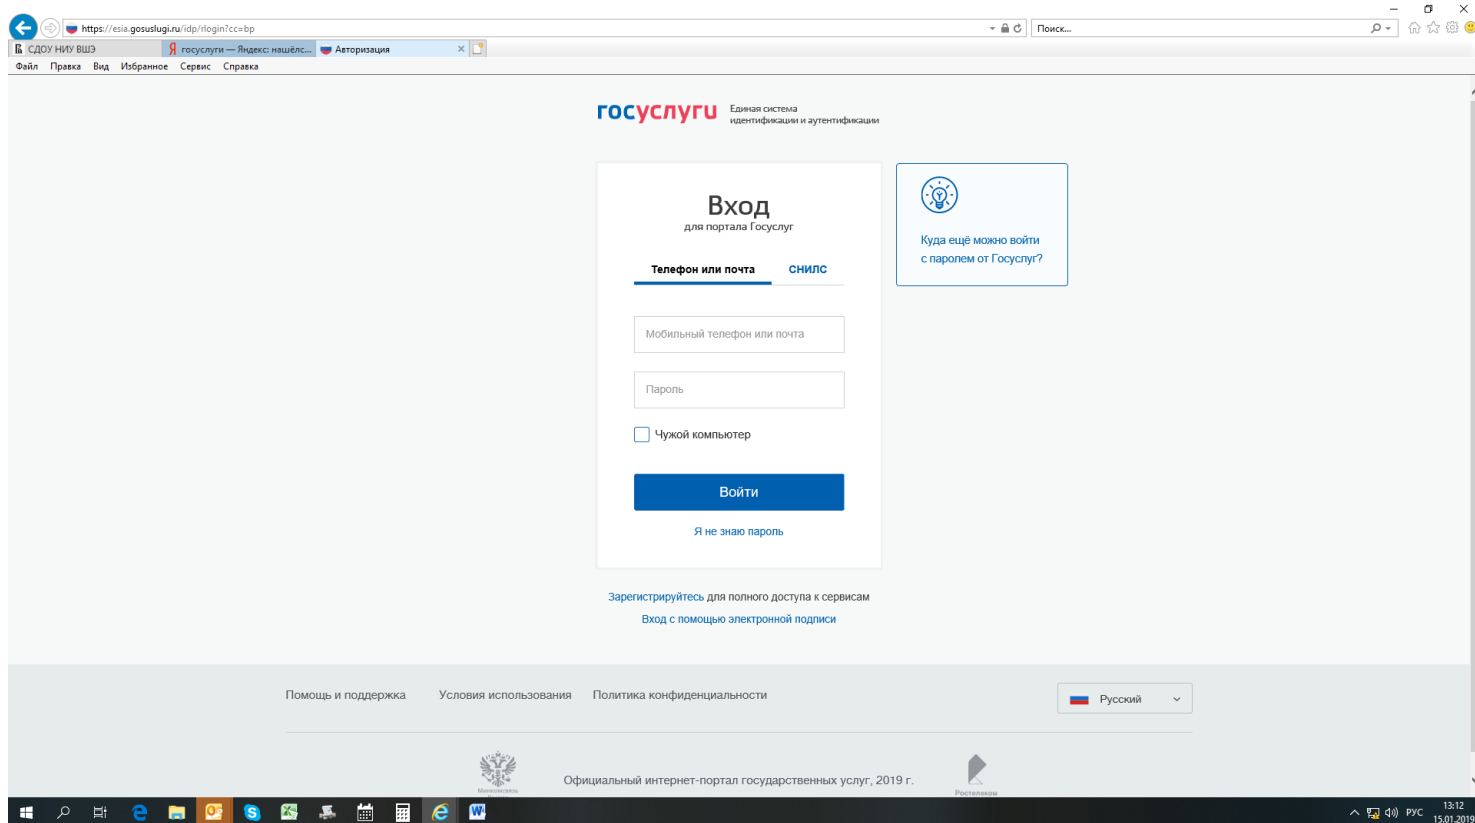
https://esia.gosuslugi.ru/idp/rlogin?cc=bp

Поиск...

СДОУ НИУ ВШЭ
госуслуги — Яндекс: нашёлс...
Авторизация

Файл Правка Вид Избранное Сервис Справка

госуслуги Единая система идентификации и аутентификации

Вход
для портала Госуслуг

Телефон или почта СНИЛС

Мобильный телефон или почта

Пароль

Чужой компьютер

Войти

Я не знаю пароль

Куда ещё можно войти с паролем от Госуслуг?

Зарегистрируйтесь для полного доступа к сервисам

Вход с помощью электронной подписи

Помощь и поддержка Условия использования Политика конфиденциальности

Русский

Минкомсвязь

Официальный интернет-портал государственных услуг, 2019 г.

Ростелеком

РУС 13:12 15.01.2019